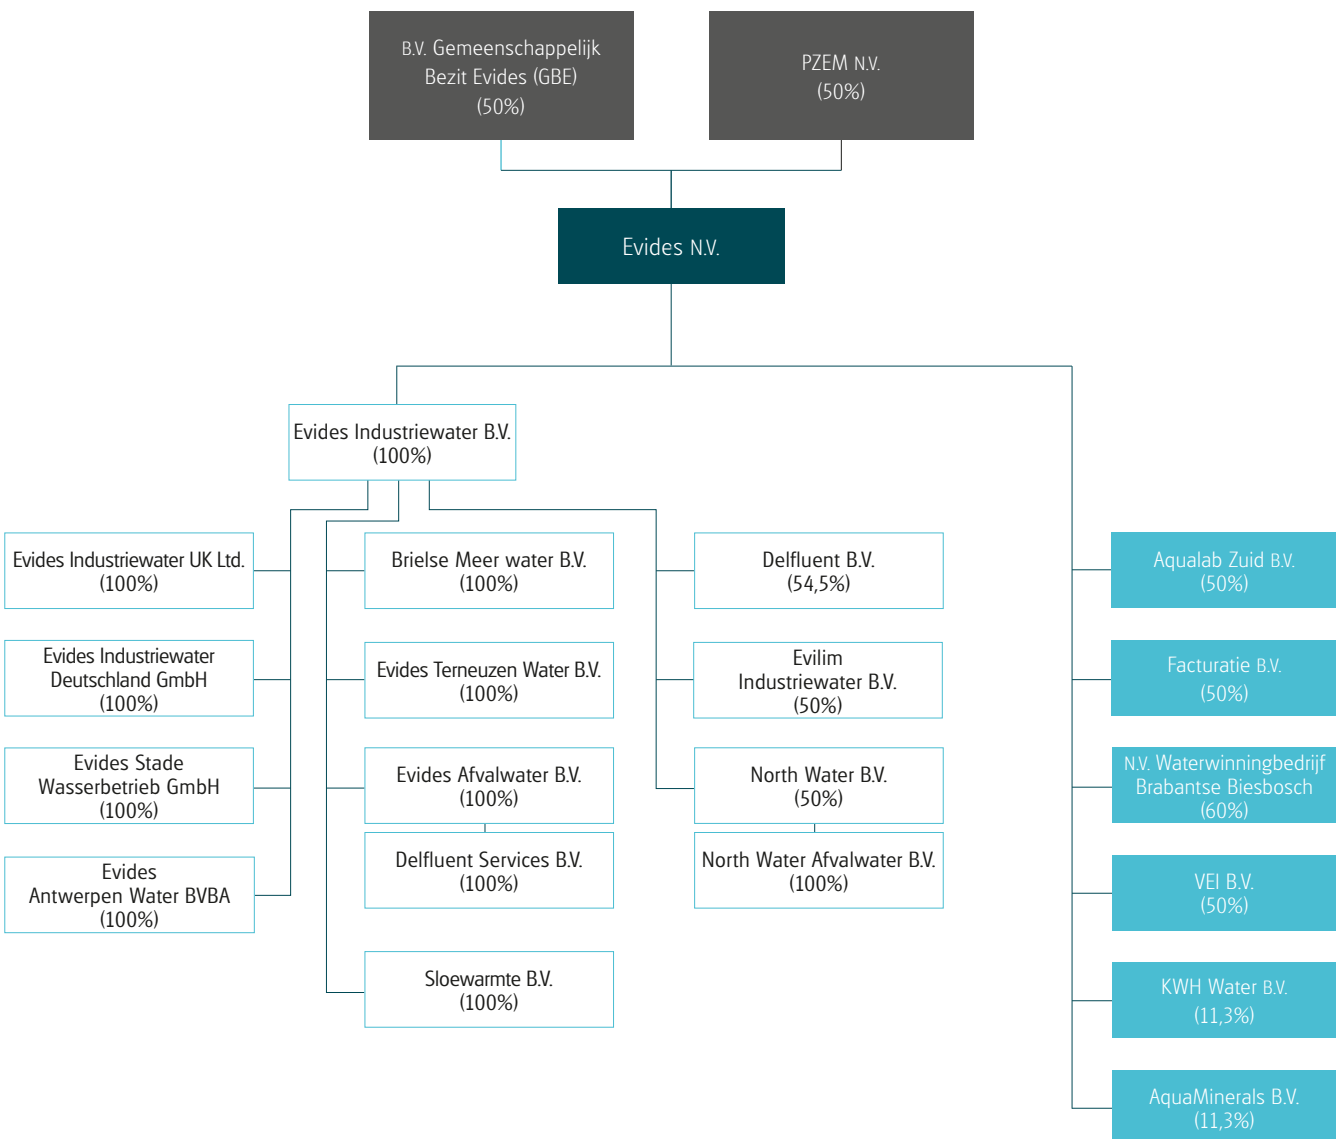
B.V. Gemeenschappelijk Bezit Evides (GBE) (50%)

PZEM N.V. (50%)

Evides N.V.

Evides Industriewater B.V. (100%)

Evides Industriewater UK Ltd. (100%)

Evides Industriewater Deutschland GmbH (100%)

Evides Stade Wasserbetrieb GmbH (100%)

Evides Antwerpen Water BVBA (100%)

Brielse Meer water B.V. (100%)

Evides Terneuzen Water B.V. (100%)

Evides Afvalwater B.V. (100%)

Delfluent Services B.V. (100%)

Sloewarmte B.V. (100%)

Delfluent B.V. (54,5%)

Evilim Industriewater B.V. (50%)

North Water B.V. (50%)

North Water Afvalwater B.V. (100%)

Aqualab Zuid B.V. (50%)

Facturatie B.V. (50%)

N.V. Waterwinningbedrijf Brabantse Biesbosch (60%)

VEI B.V. (50%)

KWH Water B.V. (11,3%)

AquaMinerals B.V. (11,3%)